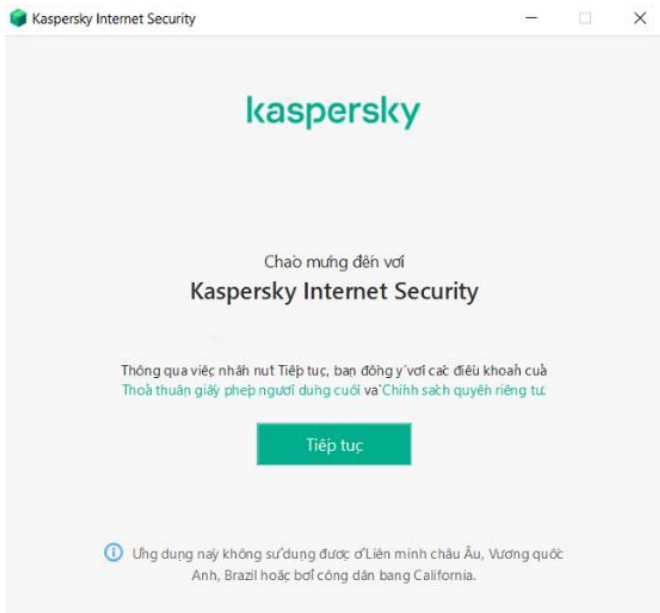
Kaspersky Internet Security

kaspersky

Chào mừng đến với

Kaspersky Internet Security

Thông qua việc nhấn nút Tiếp tục, bạn đồng ý với các điều khoản của Thoả thuận giấy phép người dùng cuối và Chính sách quyền riêng tư

Tiếp tục

Ứng dụng này không sử dụng được ở Liên minh châu Âu, Vương quốc Anh, Brazil hoặc bởi công dân bang California.